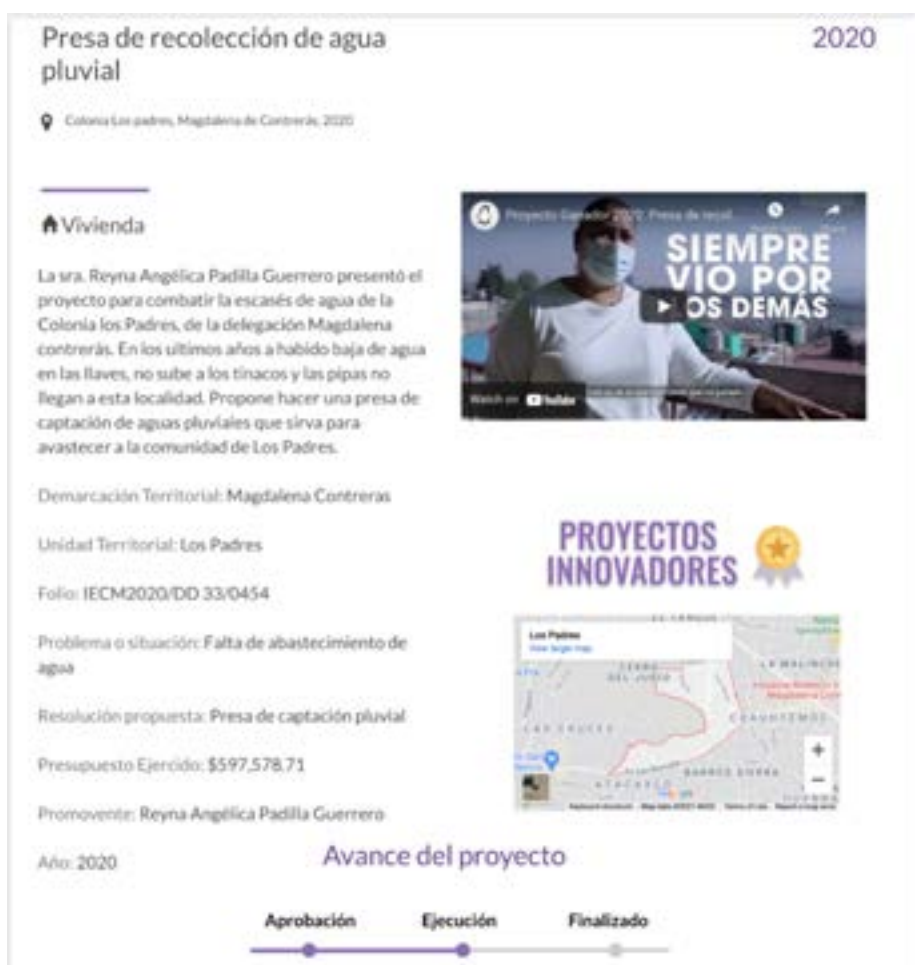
Presa de recolección de agua pluvial

2020

Colonia Los padres, Magdalena de Contreras, 2020

Vivienda

La sra. Reyna Angélica Padilla Guerrero presentó el proyecto para combatir la escasés de agua de la Colonia los Padres, de la delegación Magdalena contrerás. En los ultimos años a habido baja de agua en las llaves, no sube a los tinacos y las pipas no llegan a esta localidad. Propone hacer una presa de captación de aguas pluviales que sirva para avastecer a la comunidad de Los Padres.

Proyecto Ganador 2020: Presa de recol...

SIEMPRE VIO POR LOS DEMÁS

Watch on YouTube

Demarcación Territorial: Magdalena Contreras

Unidad Territorial: Los Padres

Folio: IECM2020/DD 33/0454

Problema o situación: Falta de abastecimiento de agua

Resolución propuesta: Presa de captación pluvial

Presupuesto Ejercido: $597,578.71

Promovente: Reyna Angélica Padilla Guerrero

Año: 2020

PROYECTOS INNOVADORES

Los Padres
View larger map

Avance del proyecto

Aprobación Ejecución Finalizado